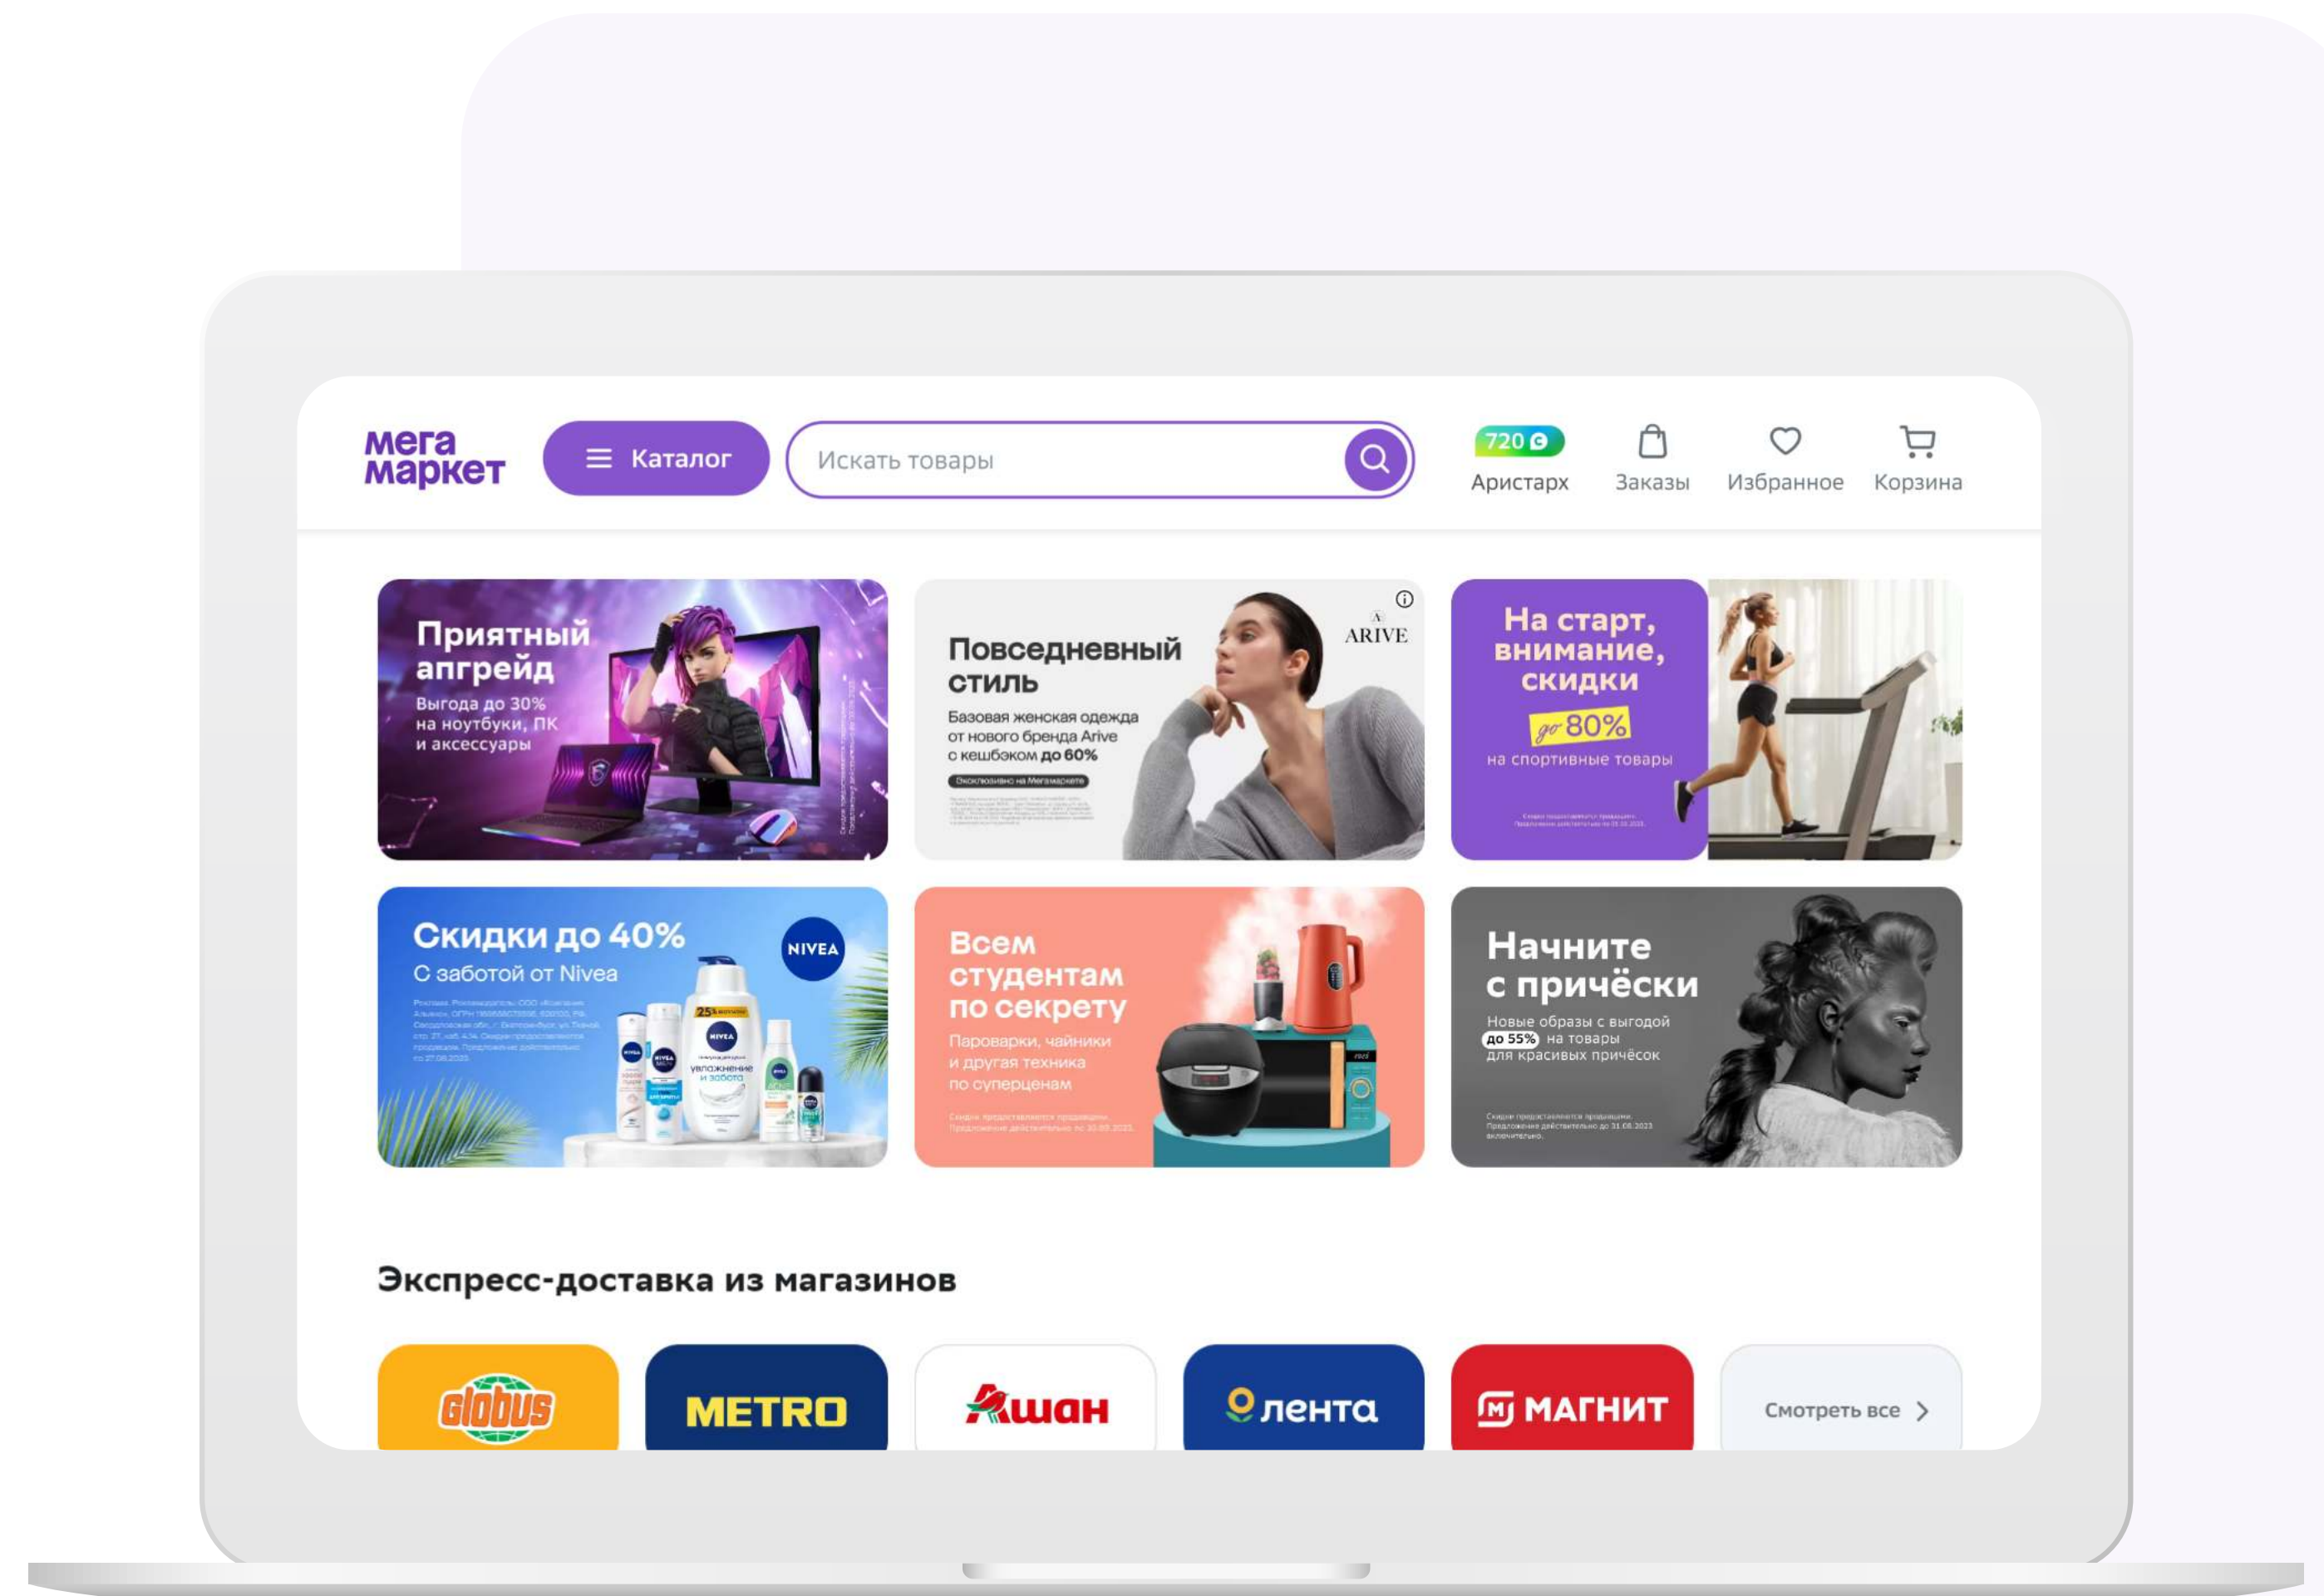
мега маркет

Каталог

Искать товары

720

Аристарх

Заказы

Избранное

Корзина

Приятный апгрейд
Выгода до 30% на ноутбуки, ПК и аксессуары

Повседневный стиль
Базовая женская одежда от нового бренда Arive с кешбэком до 60%
Эксклюзивно на Мегамаркете

ARIVE

На старт, внимание, скидки
до 80%
на спортивные товары

Скидки до 40%
С заботой от Nivea

NIVEA

Всем студентам по секрету
Пароварки, чайники и другая техника по суперценам

Начните с причёски
Новые образы с выгодой до 55% на товары для красивых причёсок

Экспресс-доставка из магазинов

Globus

METRO

Ашан

лента

МАГНИТ

Смотреть все